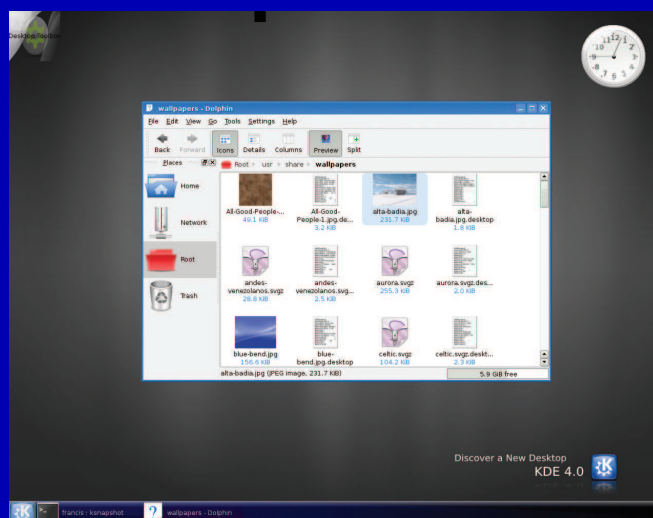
Desktop Toolbox

wallpapers - Dolphin

File Edit View Go Tools Settings Help

Back Forward Icons Details Columns Preview Split

Places

Root usr share wallpapers

Home

Network

Root

Trash

All-Good-People-...
49.1 KiB

All-Good-People-1.jpg.de...
3.2 KiB

alta-badia.jpg
231.7 KiB

alta-badia.jpg.desktop
1.8 KiB

andes-venezolanos.svgz
28.8 KiB

andes-venezolanos.svg...
2.5 KiB

aurora.svgz
255.3 KiB

aurora.svgz.des...
2.0 KiB

blue-bend.jpg
156.6 KiB

blue-bend.jpg.desktop
2.3 KiB

celtic.svgz
104.2 KiB

celtic.svgz.deskt...
2.3 KiB

alta-badia.jpg (JPEG image, 231.7 KiB)

5.9 GiB free

Discover a New Desktop
KDE 4.0

francis : ksnapshot

wallpapers - Dolphin